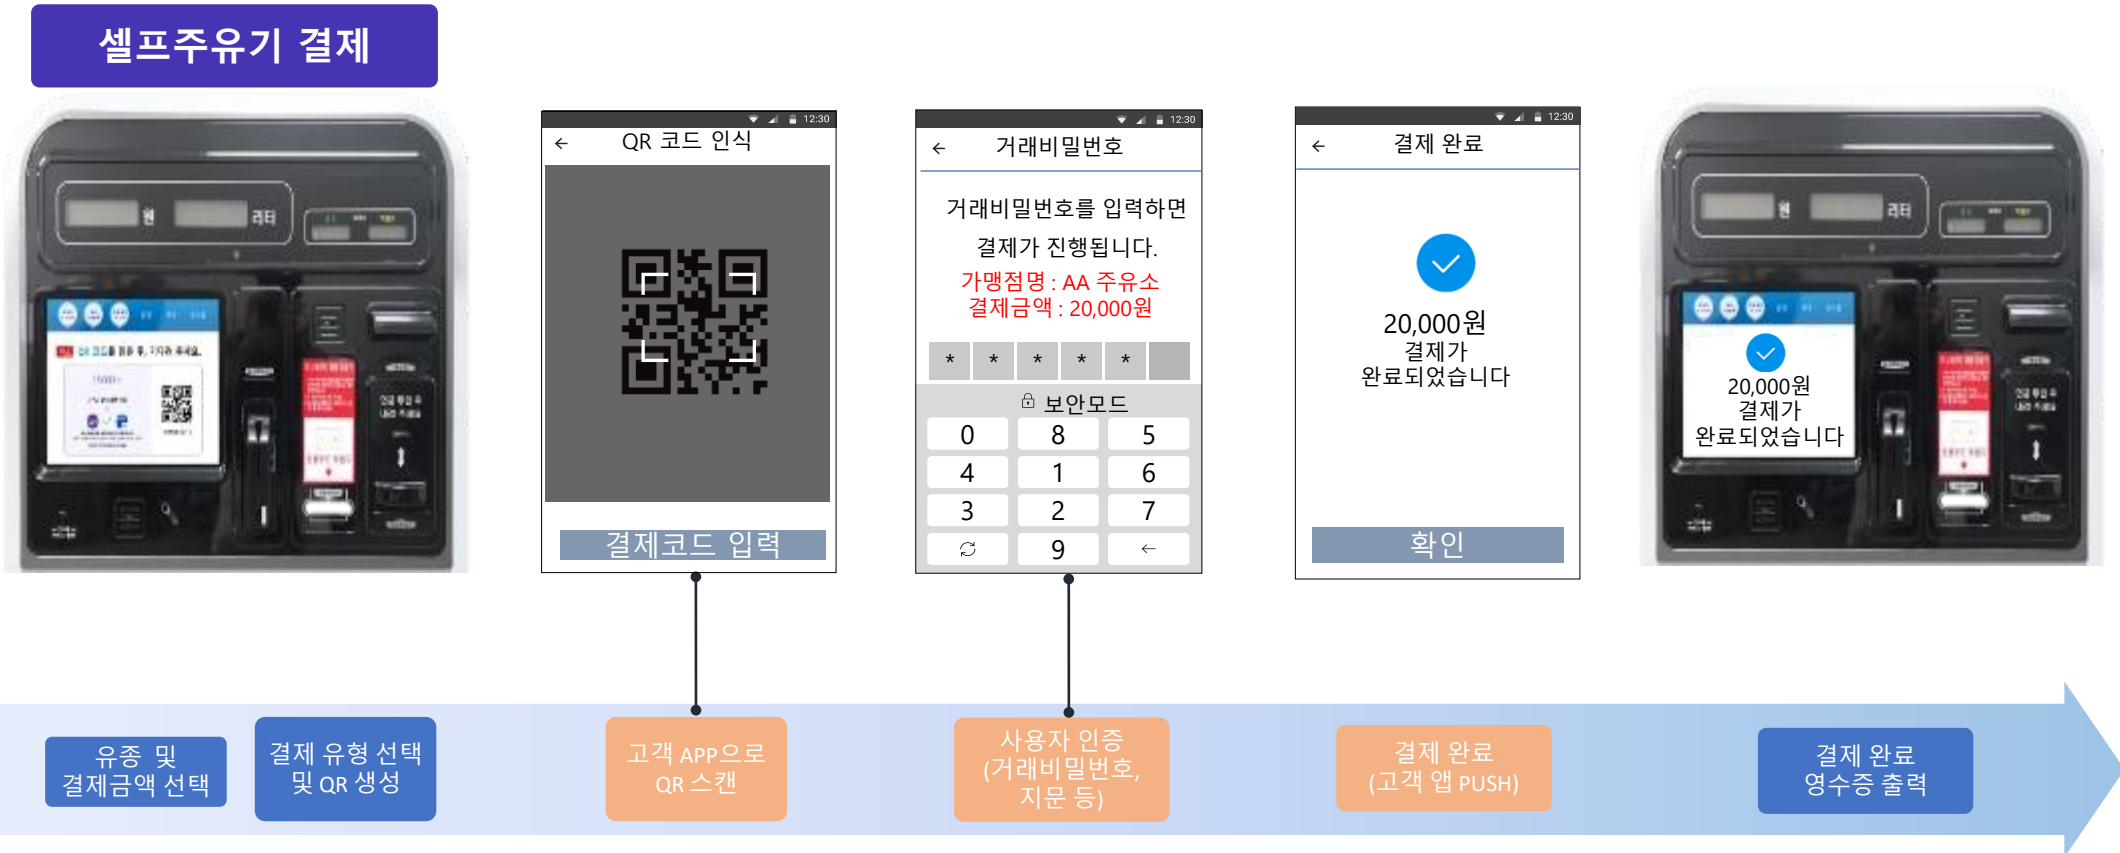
셀프주유기 결제

원 리터

12:30
← QR 코드 인식
결제코드 입력

12:30
← 거래비밀번호
거래비밀번호를 입력하면 결제가 진행됩니다.
가맹점명 : AA 주유소
결제금액 : 20,000원

| * | * | * | * | * | |

보안모드

| 0 | 8 | 5 |
|---|---|---|
| 4 | 1 | 6 |
| 3 | 2 | 7 |
| ↻ | 9 | ← |

12:30
← 결제 완료
20,000원
결제가
완료되었습니다
확인

원 리터
20,000원
결제가
완료되었습니다

유종 및 결제금액 선택

결제 유형 선택 및 QR 생성

고객 APP으로 QR 스캔

사용자 인증 (거래비밀번호, 지문 등)

결제 완료 (고객 앱 PUSH)

결제 완료 영수증 출력